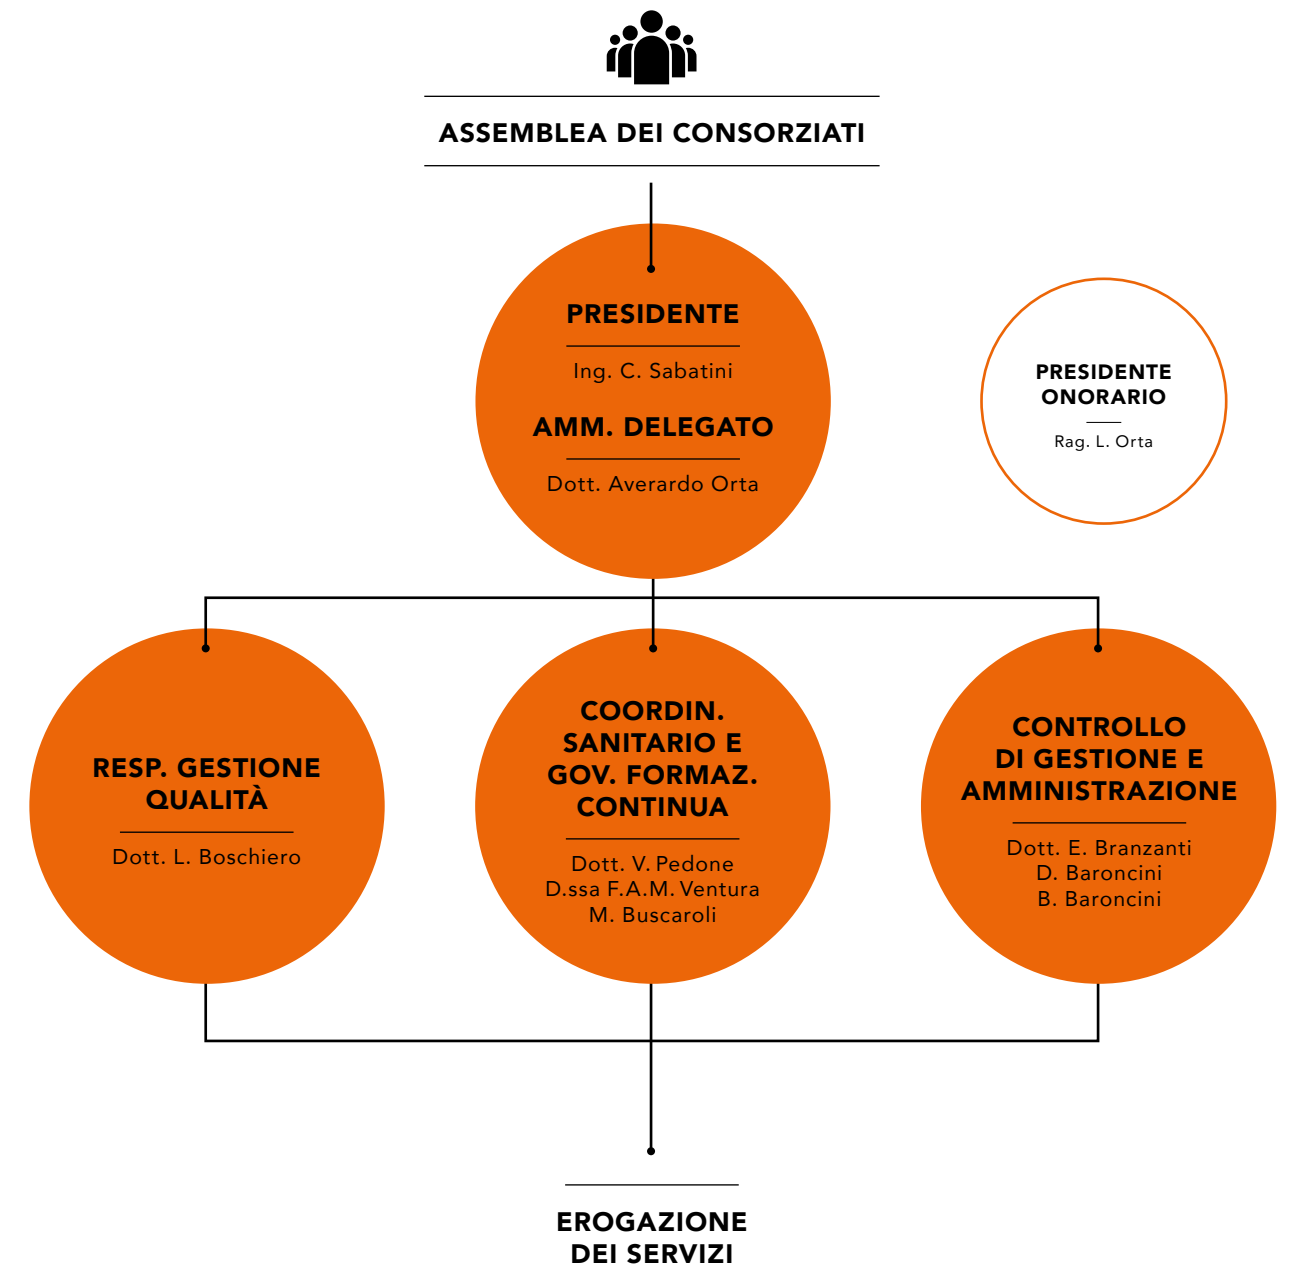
ASSEMBLEA DEI CONSORZIATI

PRESIDENTE

Ing. C. Sabatini

AMM. DELEGATO

Dott. Averardo Orta

PRESIDENTE ONORARIO

Rag. L. Orta

RESP. GESTIONE QUALITÀ

Dott. L. Boschiero

COORDIN. SANITARIO E GOV. FORMAZ. CONTINUA

Dott. V. Pedone
D.ssa F.A.M. Ventura
M. Buscaroli

CONTROLLO DI GESTIONE E AMMINISTRAZIONE

Dott. E. Branzanti
D. Baroncini
B. Baroncini

EROGAZIONE DEI SERVIZI